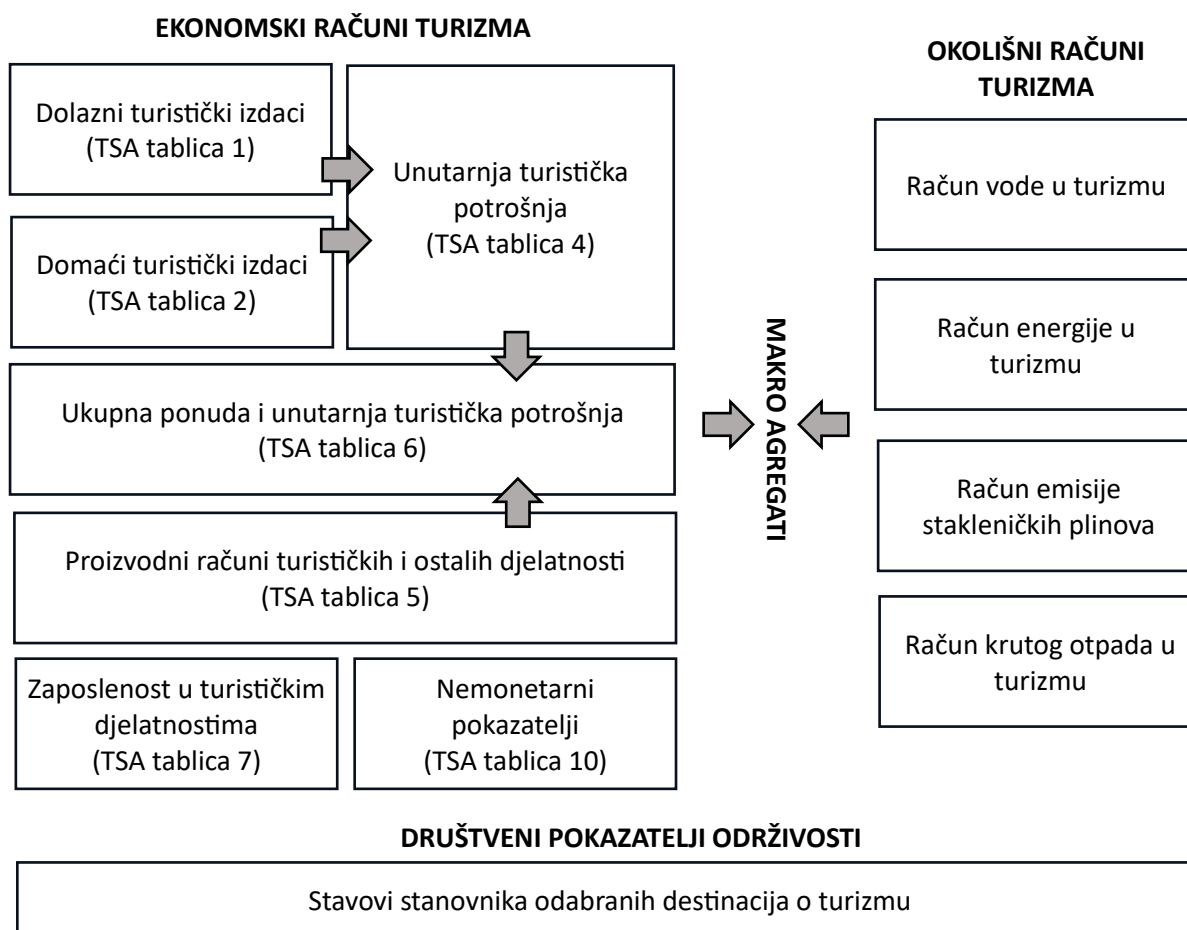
EKONOMSKI RAČUNI TURIZMA

Dolazni turistički izdaci (TSA tablica 1)

Domaći turistički izdaci (TSA tablica 2)

Unutarnja turistička potrošnja (TSA tablica 4)

Ukupna ponuda i unutarnja turistička potrošnja (TSA tablica 6)

Proizvodni računi turističkih i ostalih djelatnosti (TSA tablica 5)

Zaposlenost u turističkim djelatnostima (TSA tablica 7)

Nemonetarni pokazatelji (TSA tablica 10)

MAKRO AGREGATI

OKOLIŠNI RAČUNI TURIZMA

Račun vode u turizmu

Račun energije u turizmu

Račun emisije stakleničkih plinova

Račun krutog otpada u turizmu

DRUŠTVENI POKAZATELJI ODRŽIVOSTI

Stavovi stanovnika odabranih destinacija o turizmu